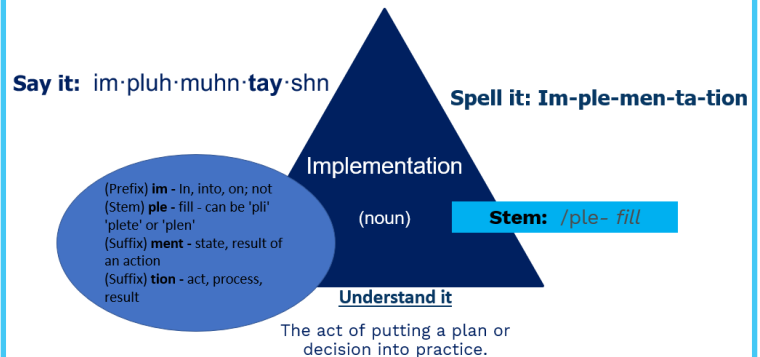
Say it: im·pluh·muhn·tay·shn

Spell it: Im-ple-men-ta-tion

Implementation

(noun)

(Prefix) im - In, into, on; not
(Stem) ple - fill - can be 'pli' 'plete' or 'plen'
(Suffix) ment - state, result of an action
(Suffix) tion - act, process, result

Stem: /ple- fill

Understand it

The act of putting a plan or decision into practice.